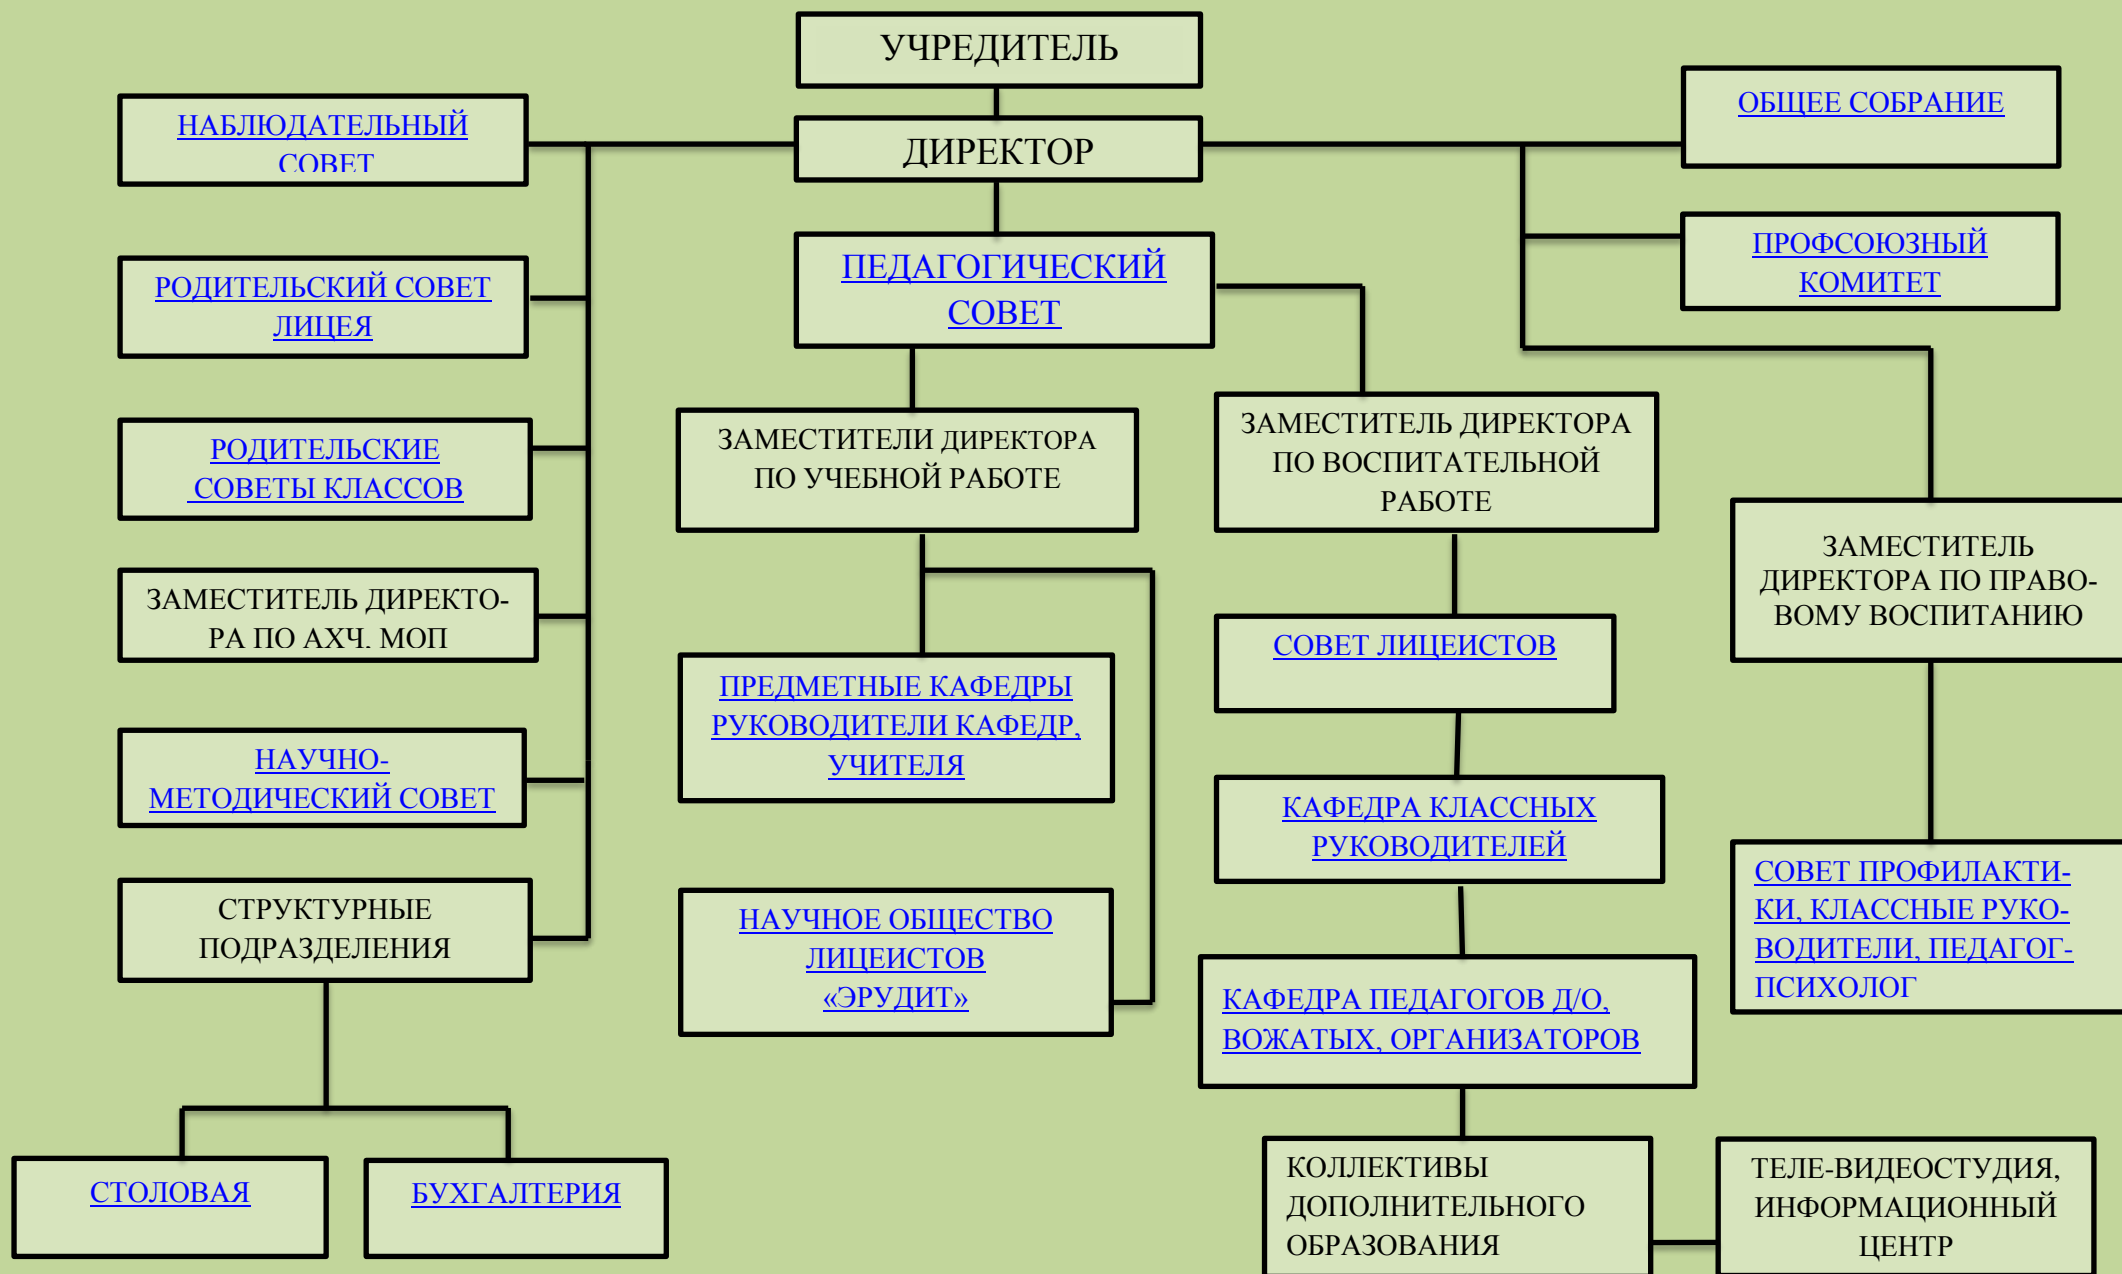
УЧРЕДИТЕЛЬ

ДИРЕКТОР

НАБЛЮДАТЕЛЬНЫЙ СОВЕТ

ОБЩЕЕ СОБРАНИЕ

ПРОФСОЮЗНЫЙ КОМИТЕТ

ПЕДАГОГИЧЕСКИЙ СОВЕТ

РОДИТЕЛЬСКИЙ СОВЕТ ЛИЦЕЯ

РОДИТЕЛЬСКИЕ СОВЕТЫ КЛАССОВ

ЗАМЕСТИТЕЛЬ ДИРЕКТОРА ПО АХЧ. МОП

НАУЧНО-МЕТОДИЧЕСКИЙ СОВЕТ

СТРУКТУРНЫЕ ПОДРАЗДЕЛЕНИЯ

СТОЛОВАЯ

БУХГАЛТЕРИЯ

ЗАМЕСТИТЕЛИ ДИРЕКТОРА ПО УЧЕБНОЙ РАБОТЕ

ПРЕДМЕТНЫЕ КАФЕДРЫ РУКОВОДИТЕЛИ КАФЕДР, УЧИТЕЛЯ

НАУЧНОЕ ОБЩЕСТВО ЛИЦЕИСТОВ «ЭРУДИТ»

ЗАМЕСТИТЕЛЬ ДИРЕКТОРА ПО ВОСПИТАТЕЛЬНОЙ РАБОТЕ

СОВЕТ ЛИЦЕИСТОВ

КАФЕДРА КЛАССНЫХ РУКОВОДИТЕЛЕЙ

КАФЕДРА ПЕДАГОГОВ Д/О, ВОЖАТЫХ, ОРГАНИЗАТОРОВ

КОЛЛЕКТИВЫ ДОПОЛНИТЕЛЬНОГО ОБРАЗОВАНИЯ

ТЕЛЕ-ВИДЕОСТУДИЯ, ИНФОРМАЦИОННЫЙ ЦЕНТР

ЗАМЕСТИТЕЛЬ ДИРЕКТОРА ПО ПРАВОВОМУ ВОСПИТАНИЮ

СОВЕТ ПРОФИЛАКТИКИ, КЛАССНЫЕ РУКОВОДИТЕЛИ, ПЕДАГОГ-ПСИХОЛОГ